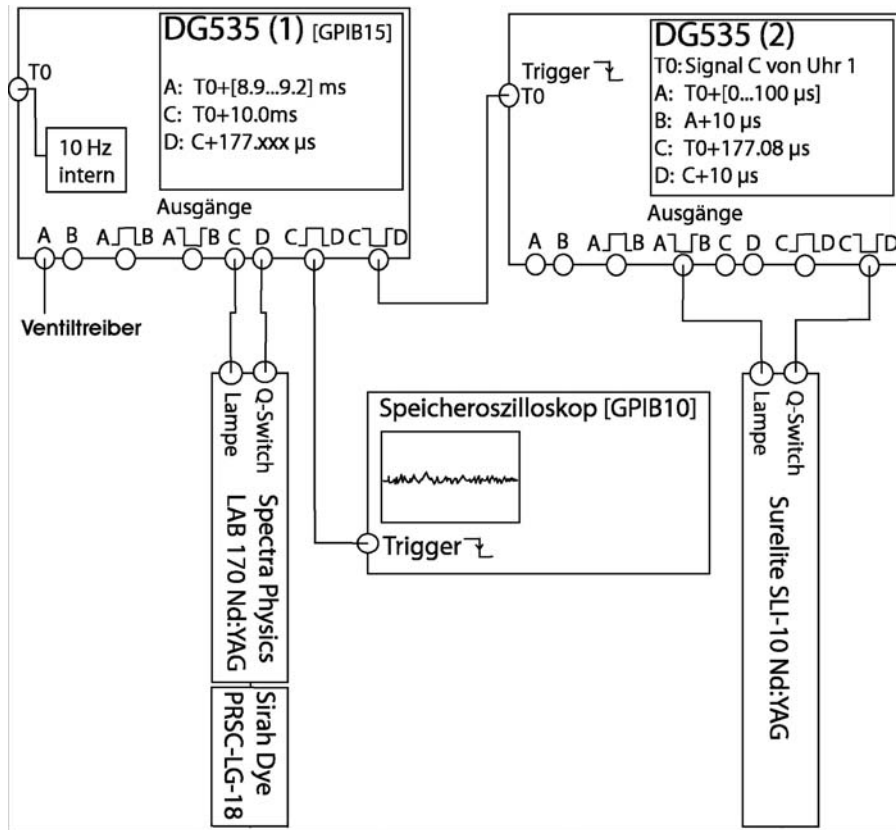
DG535 (1) [GPIB15]

A: T0+[8.9...9.2] ms
C: T0+10.0ms
D: C+177.xxx µs

T0

10 Hz intern

Ausgänge

A B A⎍B A⎍B C D C⎍D C⎍D

Ventiltreiber

DG535 (2)

Trigger

T0

T0: Signal C von Uhr 1
A: T0+[0...100 µs]
B: A+10 µs
C: T0+177.08 µs
D: C+10 µs

Ausgänge

A B A⎍B A⎍B C D C⎍D C⎍D

Lampe
Q-Switch
Spectra Physics
LAB 170 Nd:YAG

Sirah Dye
PRSC-LG-18

Speicheroszilloskop [GPIB10]

Trigger

Lampe
Q-Switch
Surelite SLI-10 Nd:YAG